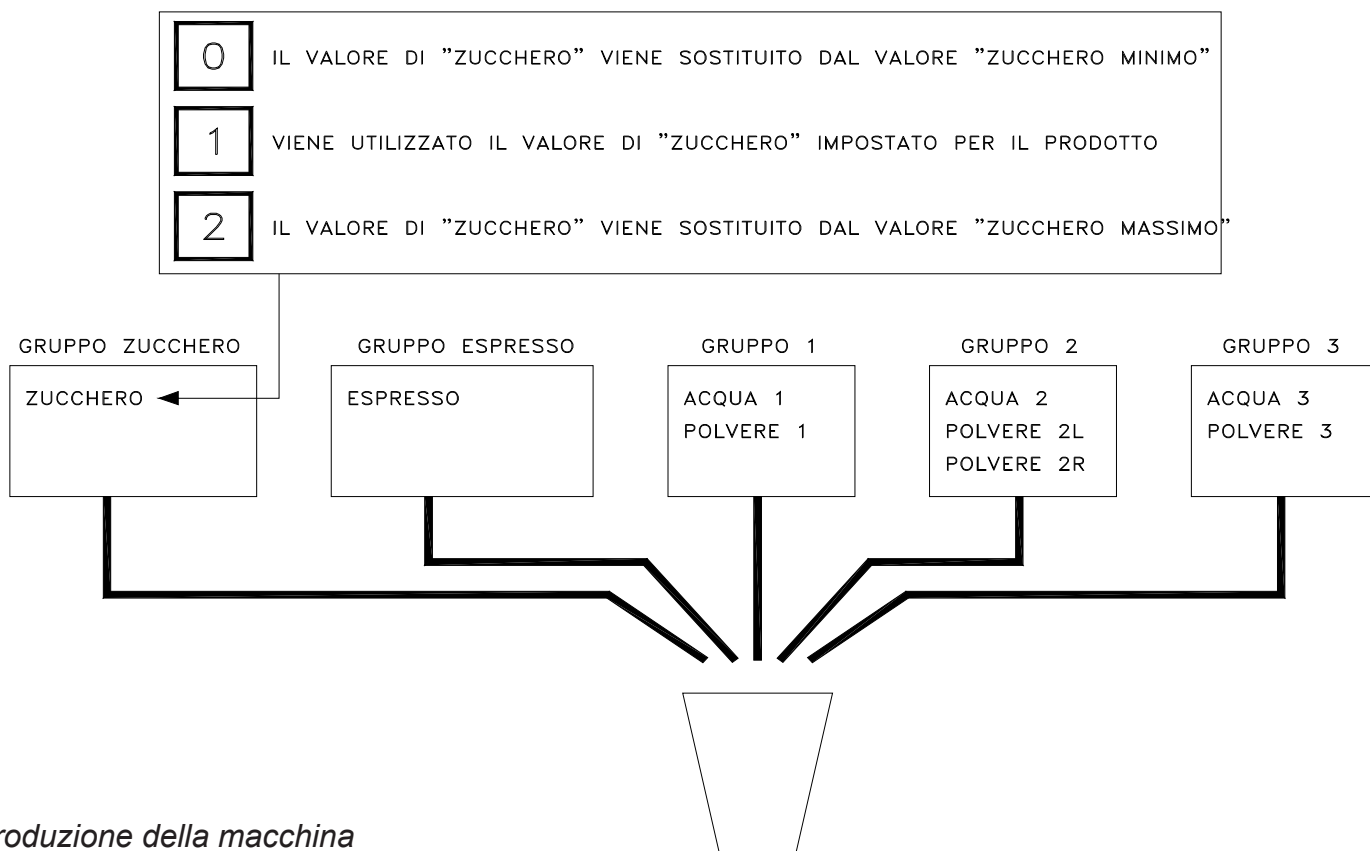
0 IL VALORE DI "ZUCCHERO" VIENE SOSTITUITO DAL VALORE "ZUCCHERO MINIMO"

1 VIENE UTILIZZATO IL VALORE DI "ZUCCHERO" IMPOSTATO PER IL PRODOTTO

2 IL VALORE DI "ZUCCHERO" VIENE SOSTITUITO DAL VALORE "ZUCCHERO MASSIMO"

GRUPPO ZUCCHERO

ZUCCHERO

GRUPPO ESPRESSO

ESPRESSO

GRUPPO 1

ACQUA 1
POLVERE 1

GRUPPO 2

ACQUA 2
POLVERE 2L
POLVERE 2R

GRUPPO 3

ACQUA 3
POLVERE 3

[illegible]roduzione della macchina